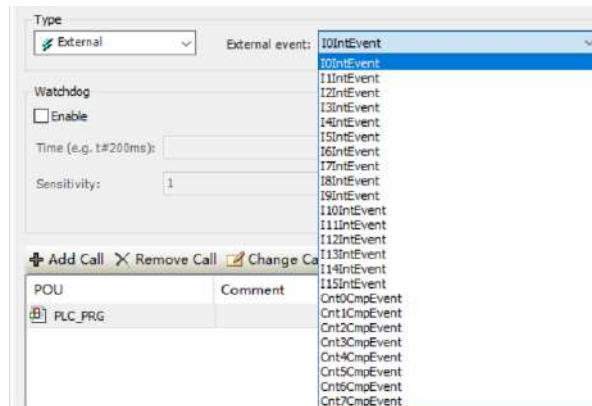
Type

External

External event: I0IntEvent

I0IntEvent
I1IntEvent
I2IntEvent
I3IntEvent
I4IntEvent
I5IntEvent
I6IntEvent
I7IntEvent
I8IntEvent
I9IntEvent
I10IntEvent
I11IntEvent
I12IntEvent
I13IntEvent
I14IntEvent
I15IntEvent
Cnt0CmpEvent
Cnt1CmpEvent
Cnt2CmpEvent
Cnt3CmpEvent
Cnt4CmpEvent
Cnt5CmpEvent
Cnt6CmpEvent
Cnt7CmpEvent

Watchdog

Enable

Time (e.g. t#200ms):

Sensitivity: 1

Add Call × Remove Call Change Ca

| POU | Comment |
|---|---|
| PLC_PRG | |